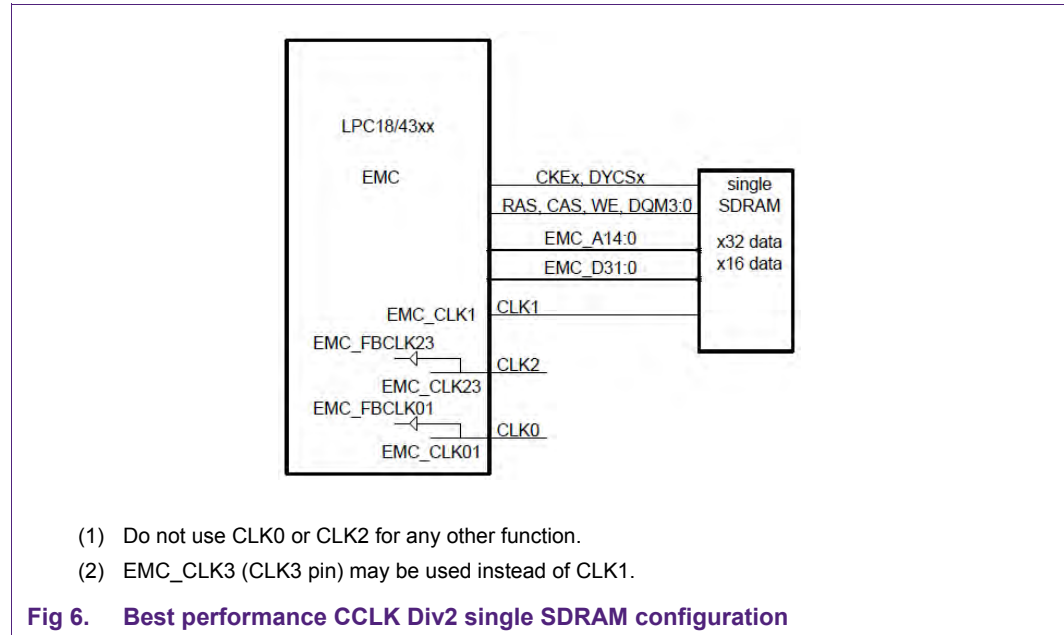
LPC18/43xx

EMC

CKEx, DYCSx
RAS, CAS, WE, DQM3:0
EMC_A14:0
EMC_D31:0

single SDRAM

x32 data
x16 data

EMC_CLK1
CLK1
EMC_FBCLK23
CLK2
EMC_CLK23
EMC_FBCLK01
CLK0
EMC_CLK01

(1) Do not use CLK0 or CLK2 for any other function.

(2) EMC_CLK3 (CLK3 pin) may be used instead of CLK1.

Fig 6. Best performance CCLK Div2 single SDRAM configuration